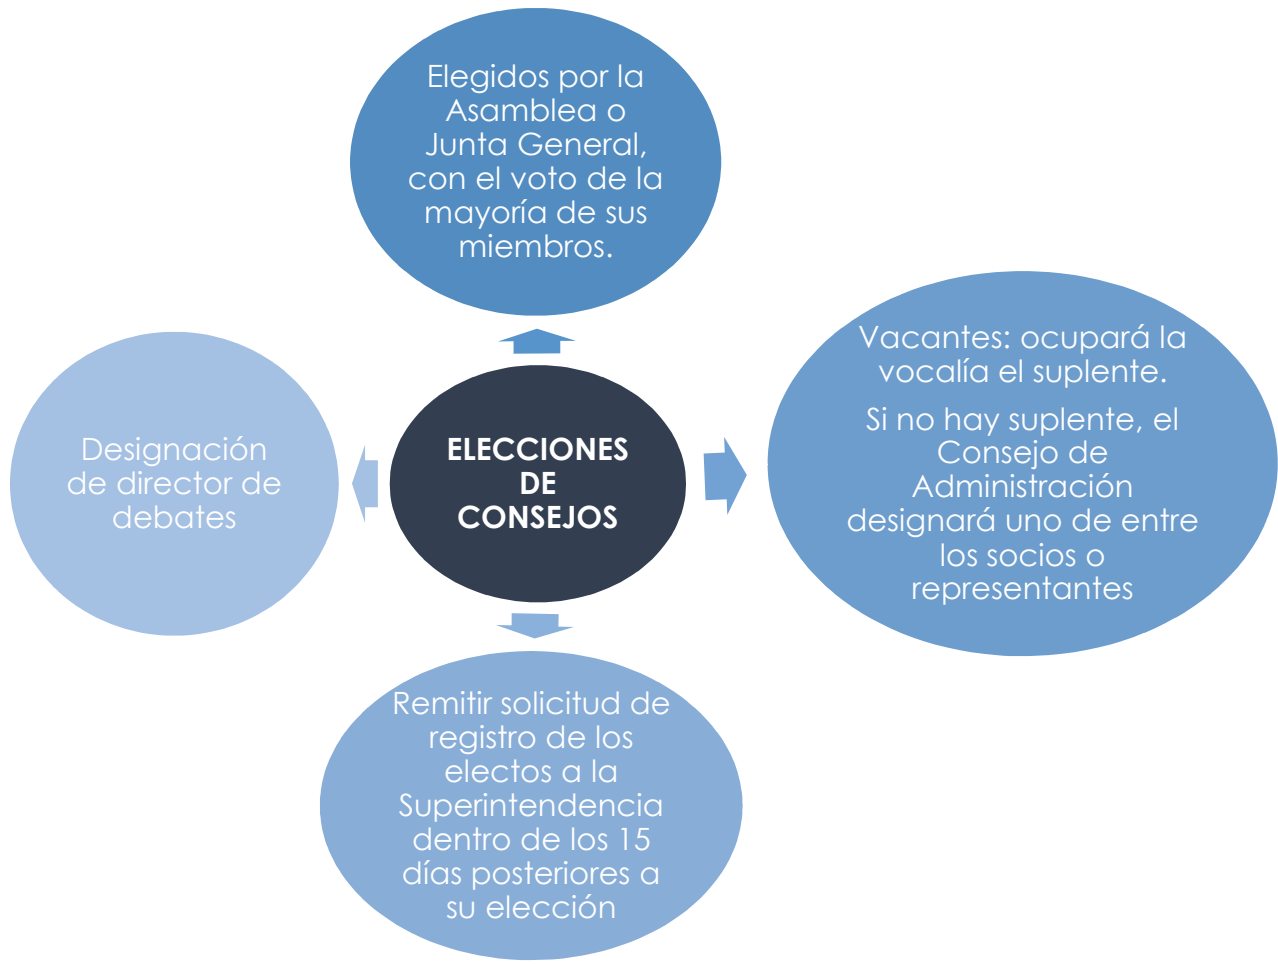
Elegidos por la Asamblea o Junta General, con el voto de la mayoría de sus miembros.

Designación de director de debates

ELECCIONES DE CONSEJOS

Vacantes: ocupará la vocalía el suplente.

Si no hay suplente, el Consejo de Administración designará uno de entre los socios o representantes

Remitir solicitud de registro de los electos a la Superintendencia dentro de los 15 días posteriores a su elección